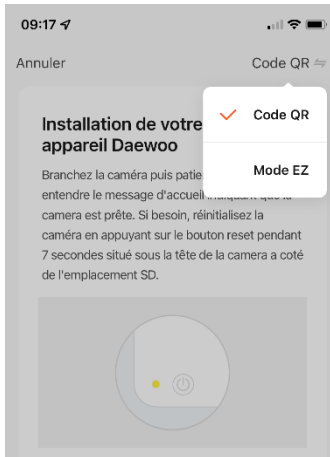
09:17

Annuler

Code QR

Code QR

Mode EZ

Installation de votre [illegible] appareil Daewoo

Branchez la caméra puis patie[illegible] entendre le message d'accueil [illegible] que la camera est prête. Si besoin, réinitialisez la caméra en appuyant sur le bouton reset pendant 7 secondes situé sous la tête de la camera a coté de l'emplacement SD.